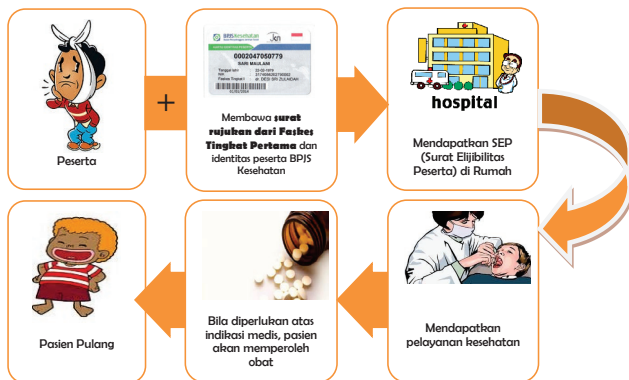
Peserta

+

BPJS Kesehatan

0002047050779

BARI MAULAM

Membawa **surat rujukan dari Faskes Tingkat Pertama** dan identitas peserta BPJS Kesehatan

hospital

Mendapatkan SEP (Surat Elijibilitas Peserta) di Rumah

Mendapatkan pelayanan kesehatan

Bila diperlukan atas indikasi medis, pasien akan memperoleh obat

Pasien Pulang